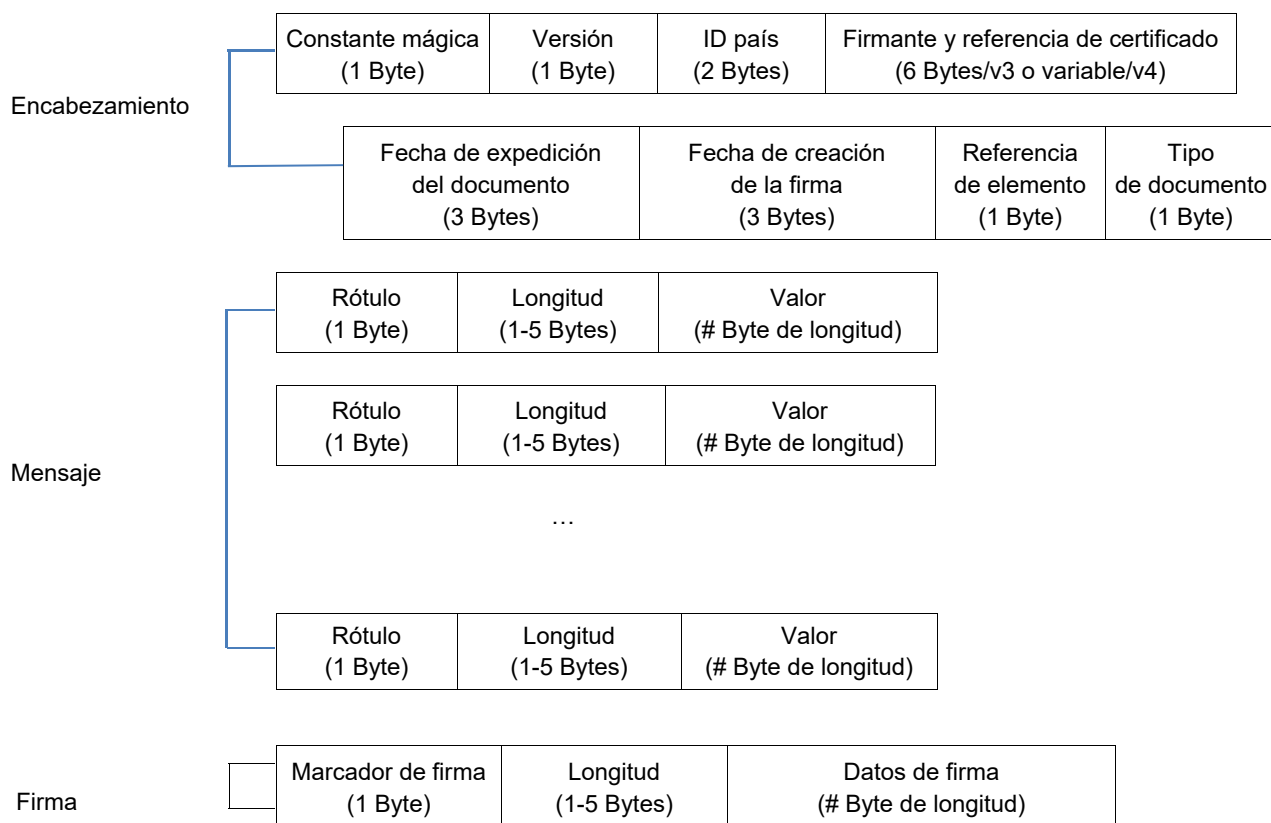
Encabezamiento

| Constante mágica (1 Byte) | Versión (1 Byte) | ID país (2 Bytes) | Firmante y referencia de certificado (6 Bytes/v3 o variable/v4) |
|---|---|---|---|

| Fecha de expedición del documento (3 Bytes) | Fecha de creación de la firma (3 Bytes) | Referencia de elemento (1 Byte) | Tipo de documento (1 Byte) |
|---|---|---|---|

Mensaje

| Rótulo (1 Byte) | Longitud (1-5 Bytes) | Valor (# Byte de longitud) |
|---|---|---|

| Rótulo (1 Byte) | Longitud (1-5 Bytes) | Valor (# Byte de longitud) |
|---|---|---|

…

| Rótulo (1 Byte) | Longitud (1-5 Bytes) | Valor (# Byte de longitud) |
|---|---|---|

Firma

| Marcador de firma (1 Byte) | Longitud (1-5 Bytes) | Datos de firma (# Byte de longitud) |
|---|---|---|